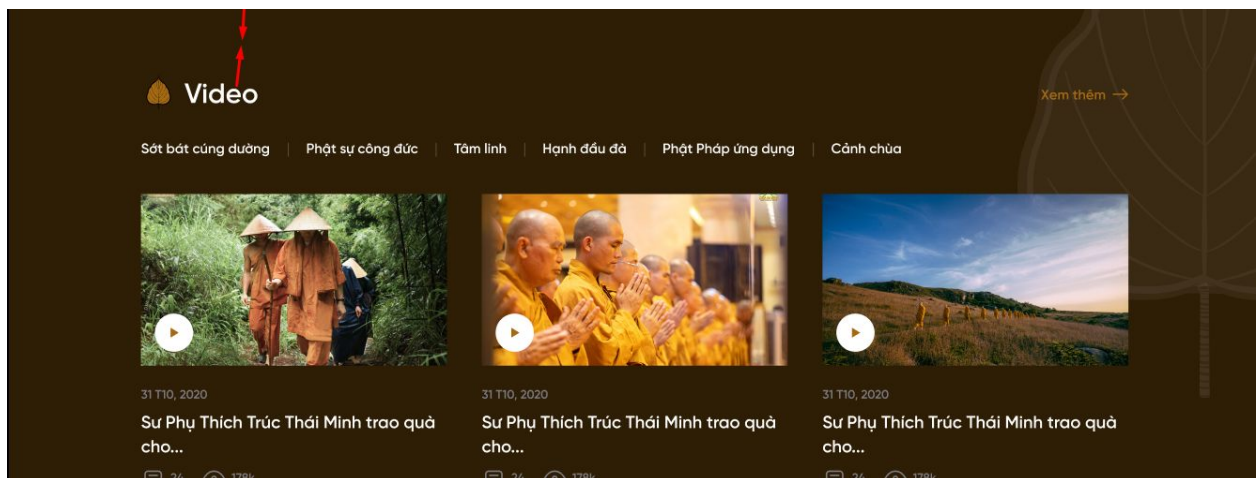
Video

Xem thêm →

Sớt bát cúng dường | Phật sự công đức | Tâm linh | Hạnh đầu đà | Phật Pháp ứng dụng | Cảnh chùa

31 T10, 2020

Sư Phụ Thích Trúc Thái Minh trao quà cho...

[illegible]

31 T10, 2020

Sư Phụ Thích Trúc Thái Minh trao quà cho...

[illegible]

31 T10, 2020

Sư Phụ Thích Trúc Thái Minh trao quà cho...

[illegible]